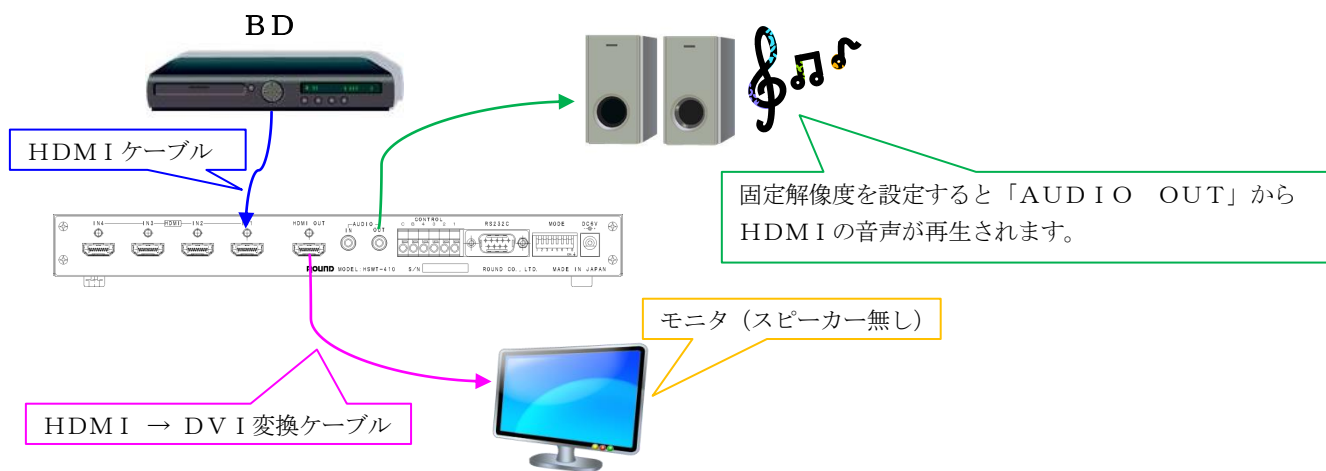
ＢＤ

ＨＤＭＩケーブル

固定解像度を設定すると「ＡＵＤＩＯ　ＯＵＴ」から
ＨＤＭＩの音声が再生されます。

IN4 IN3 HDMI IN2 IN1 HDMI OUT AUDIO IN OUT CONTROL RS232C MODE DC5V

ROUND MODEL HSMT-410 S/N ROUND CO., LTD. MADE IN JAPAN

モニタ（スピーカー無し）

ＨＤＭＩ → ＤＶＩ変換ケーブル